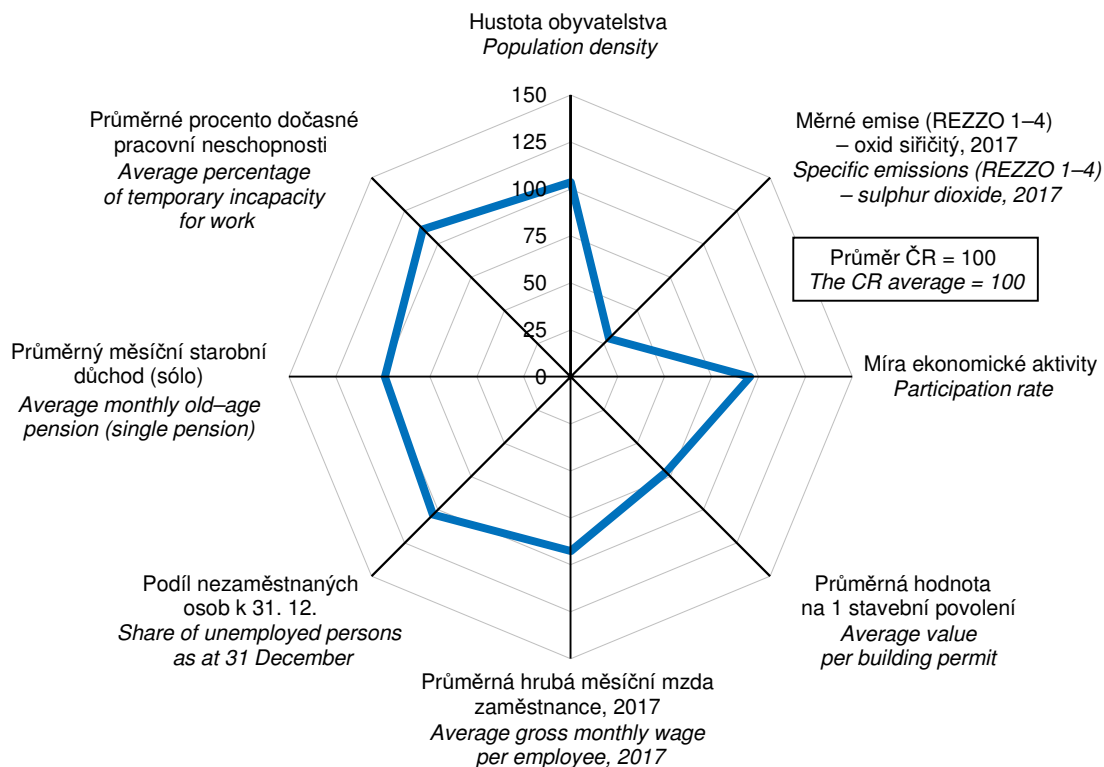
Hustota obyvatelstva
*Population density*

Měrné emise (REZZO 1–4) – oxid siřičitý, 2017
*Specific emissions (REZZO 1–4) – sulphur dioxide, 2017*

Průměr ČR = 100
*The CR average = 100*

Míra ekonomické aktivity
*Participation rate*

Průměrná hodnota na 1 stavební povolení
*Average value per building permit*

Průměrná hrubá měsíční mzda zaměstnance, 2017
*Average gross monthly wage per employee, 2017*

Podíl nezaměstnaných osob k 31. 12.
*Share of unemployed persons as at 31 December*

Průměrný měsíční starobní důchod (sólo)
*Average monthly old–age pension (single pension)*

Průměrné procento dočasné pracovní neschopnosti
*Average percentage of temporary incapacity for work*

150
125
100
75
50
25
0